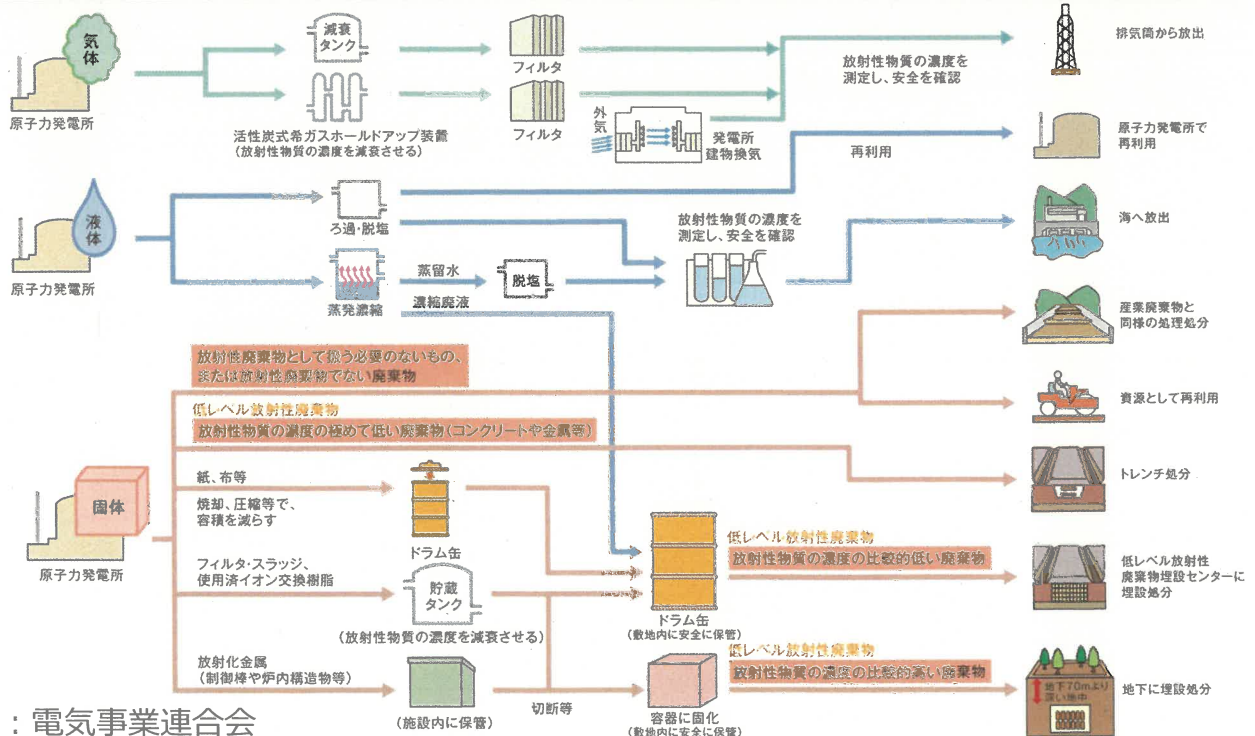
気体

原子力発電所

減衰タンク

活性炭式希ガスホールドアップ装置
(放射性物質の濃度を減衰させる)

フィルタ

フィルタ

外気

発電所建物換気

放射性物質の濃度を測定し、安全を確認

排気筒から放出

再利用

原子力発電所で再利用

液体

原子力発電所

ろ過・脱塩

蒸発濃縮

蒸留水

脱塩

濃縮廃液

放射性物質の濃度を測定し、安全を確認

海へ放出

産業廃棄物と同様の処理処分

放射性廃棄物として扱う必要のないもの、または放射性廃棄物でない廃棄物

資源として再利用

低レベル放射性廃棄物
放射性物質の濃度の極めて低い廃棄物(コンクリートや金属等)

トレンチ処分

固体

原子力発電所

紙、布等

焼却、圧縮等で、容積を減らす

ドラム缶

フィルタ・スラッジ、使用済イオン交換樹脂

貯蔵タンク

(放射性物質の濃度を減衰させる)

ドラム缶
(敷地内に安全に保管)

低レベル放射性廃棄物
放射性物質の濃度の比較的低い廃棄物

低レベル放射性廃棄物埋設センターに埋設処分

放射化金属
(制御棒や炉内構造物等)

(施設内に保管)

切断等

容器に固化
(敷地内に安全に保管)

低レベル放射性廃棄物
放射性物質の濃度の比較的高い廃棄物

地下70m より深い地中

地下に埋設処分

：電気事業連合会